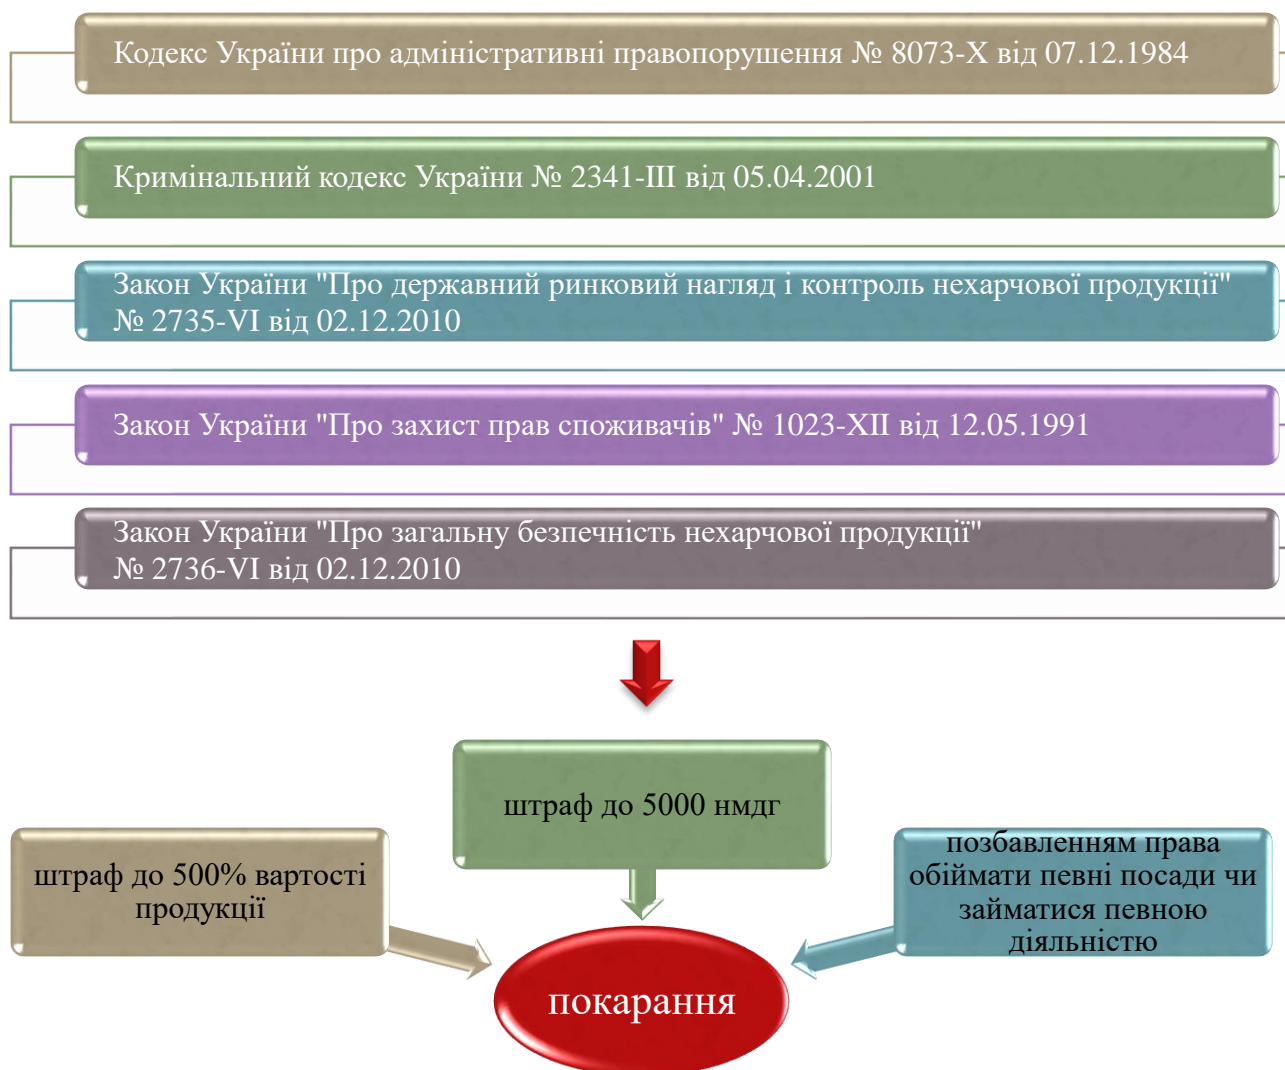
Кодекс України про адміністративні правопорушення № 8073-Х від 07.12.1984

Кримінальний кодекс України № 2341-ІІІ від 05.04.2001

Закон України "Про державний ринковий нагляд і контроль нехарчової продукції" № 2735-VI від 02.12.2010

Закон України "Про захист прав споживачів" № 1023-XII від 12.05.1991

Закон України "Про загальну безпечність нехарчової продукції" № 2736-VI від 02.12.2010

штраф до 5000 нмдг

штраф до 500% вартості продукції

позбавленням права обіймати певні посади чи займатися певною діяльністю

покарання